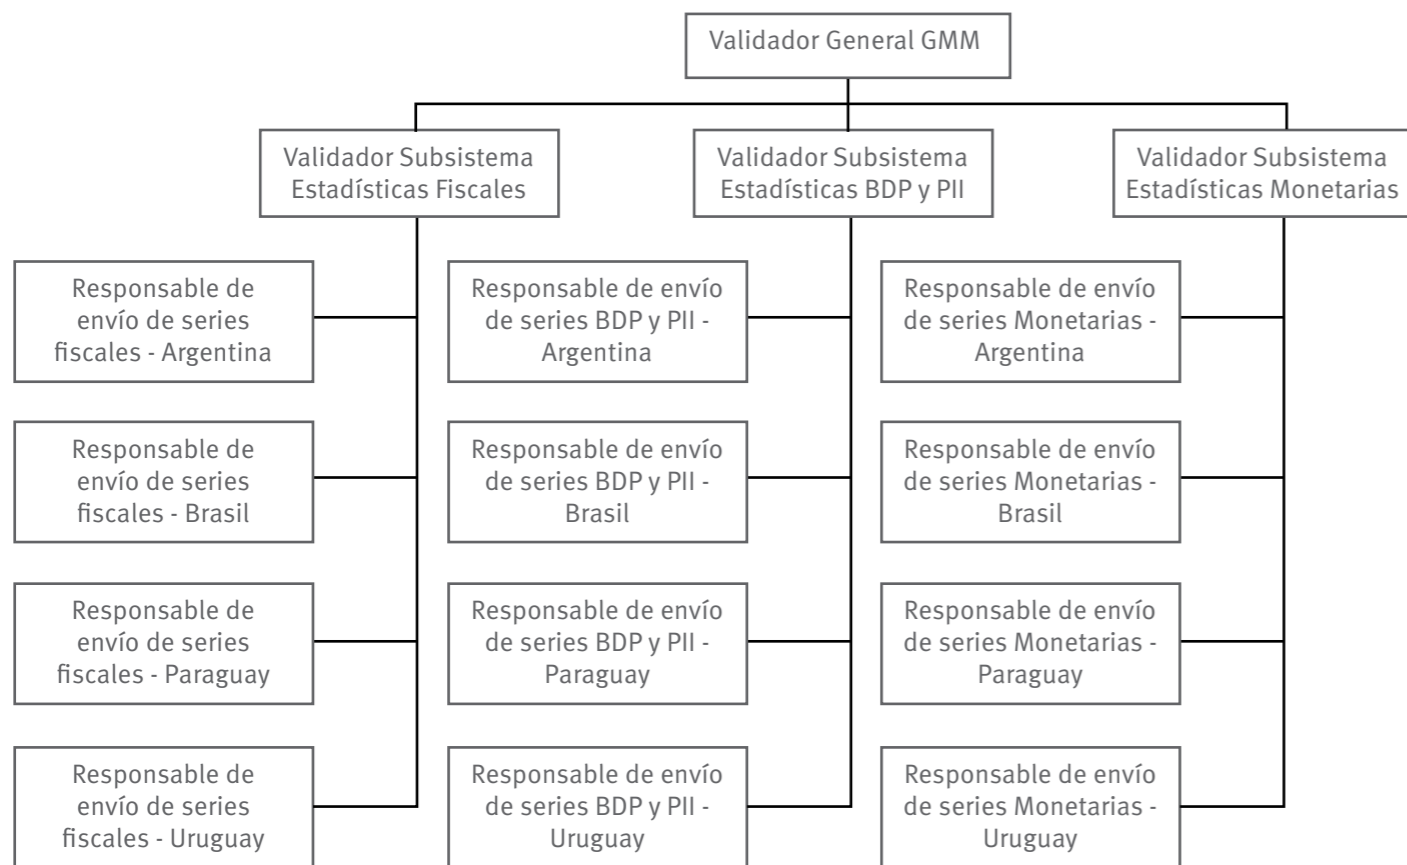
Validador General GMM

Validador Subsistema Estadísticas Fiscales

Validador Subsistema Estadísticas BDP y PII

Validador Subsistema Estadísticas Monetarias

Responsable de envío de series fiscales - Argentina

Responsable de envío de series fiscales - Brasil

Responsable de envío de series fiscales - Paraguay

Responsable de envío de series fiscales - Uruguay

Responsable de envío de series BDP y PII - Argentina

Responsable de envío de series BDP y PII - Brasil

Responsable de envío de series BDP y PII - Paraguay

Responsable de envío de series BDP y PII - Uruguay

Responsable de envío de series Monetarias - Argentina

Responsable de envío de series Monetarias - Brasil

Responsable de envío de series Monetarias - Paraguay

Responsable de envío de series Monetarias - Uruguay